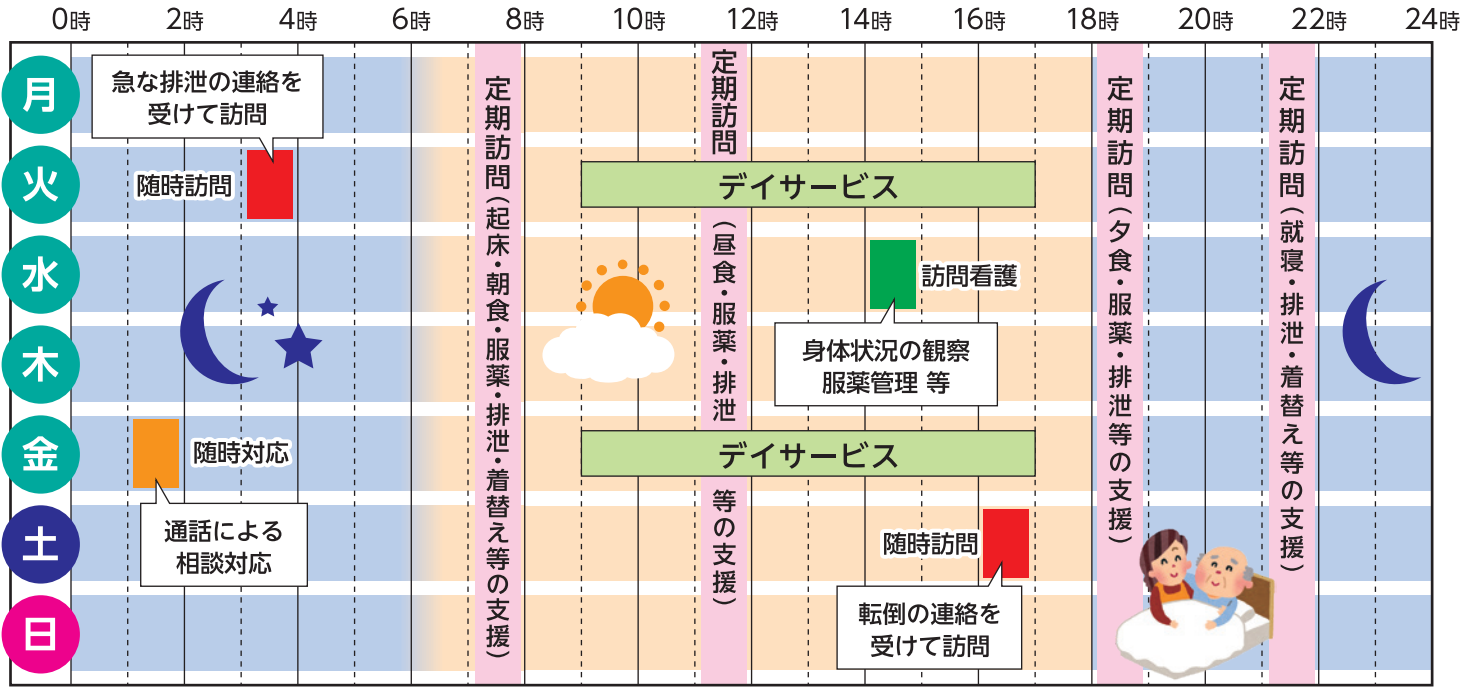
0時 2時 4時 6時 8時 10時 12時 14時 16時 18時 20時 22時 24時

月
火
水
木
金
土
日

急な排泄の連絡を受けて訪問

随時訪問

定期訪問（起床・朝食・服薬・排泄・着替え等の支援）

定期訪問

デイサービス

（昼食・服薬・排泄等の支援）

訪問看護

身体状況の観察
服薬管理 等

随時対応

通話による相談対応

デイサービス

随時訪問

転倒の連絡を受けて訪問

定期訪問（夕食・服薬・排泄等の支援）

定期訪問（就寝・排泄・着替え等の支援）